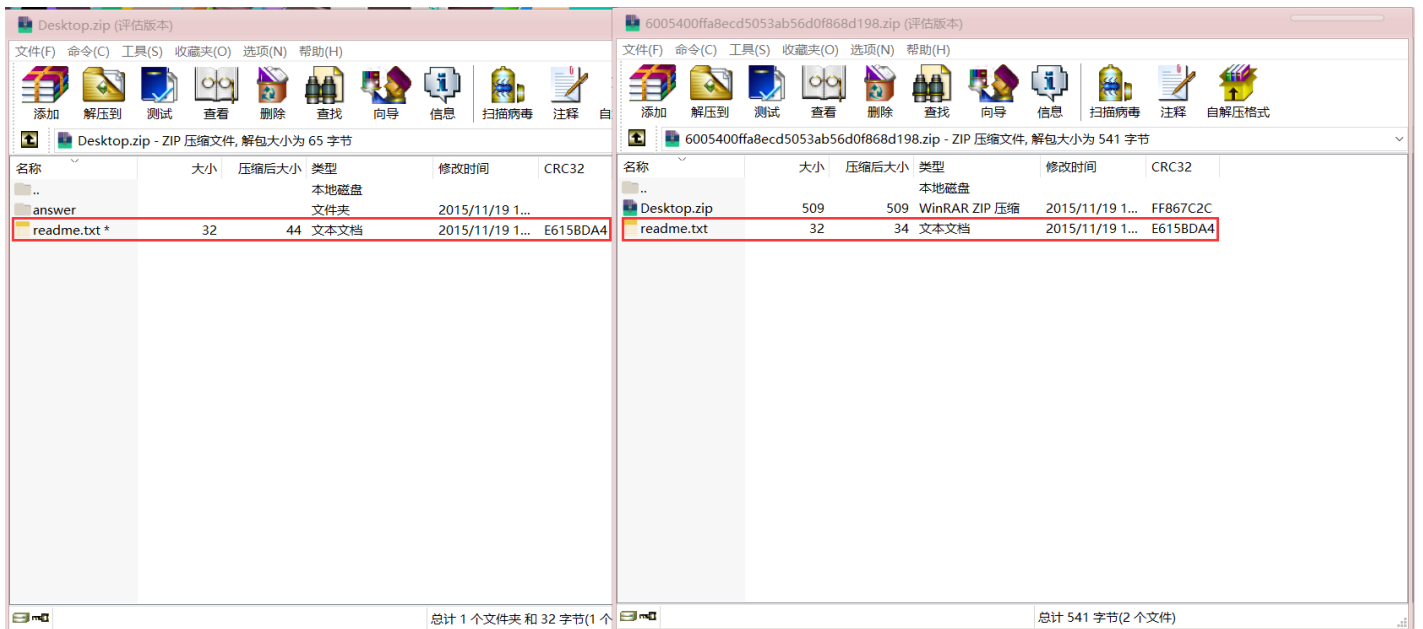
Desktop.zip (评估版本)

文件(F) 命令(C) 工具(S) 收藏夹(O) 选项(N) 帮助(H)

添加 解压到 测试 查看 删除 查找 向导 信息 扫描病毒 注释 自

Desktop.zip - ZIP 压缩文件, 解包大小为 65 字节

| 名称 | 大小 | 压缩后大小 | 类型 | 修改时间 | CRC32 |
|---|---|---|---|---|---|
| .. | | | 本地磁盘 | | |
| answer | | | 文件夹 | 2015/11/19 1... | |
| readme.txt * | 32 | 44 | 文本文档 | 2015/11/19 1... | E615BDA4 |

总计 1 个文件夹 和 32 字节(1 个

6005400ffa8ecd5053ab56d0f868d198.zip (评估版本)

文件(F) 命令(C) 工具(S) 收藏夹(O) 选项(N) 帮助(H)

添加 解压到 测试 查看 删除 查找 向导 信息 扫描病毒 注释 自解压格式

6005400ffa8ecd5053ab56d0f868d198.zip - ZIP 压缩文件, 解包大小为 541 字节

| 名称 | 大小 | 压缩后大小 | 类型 | 修改时间 | CRC32 |
|---|---|---|---|---|---|
| .. | | | 本地磁盘 | | |
| Desktop.zip | 509 | 509 | WinRAR ZIP 压缩 | 2015/11/19 1... | FF867C2C |
| readme.txt | 32 | 34 | 文本文档 | 2015/11/19 1... | E615BDA4 |

总计 541 字节(2 个文件)